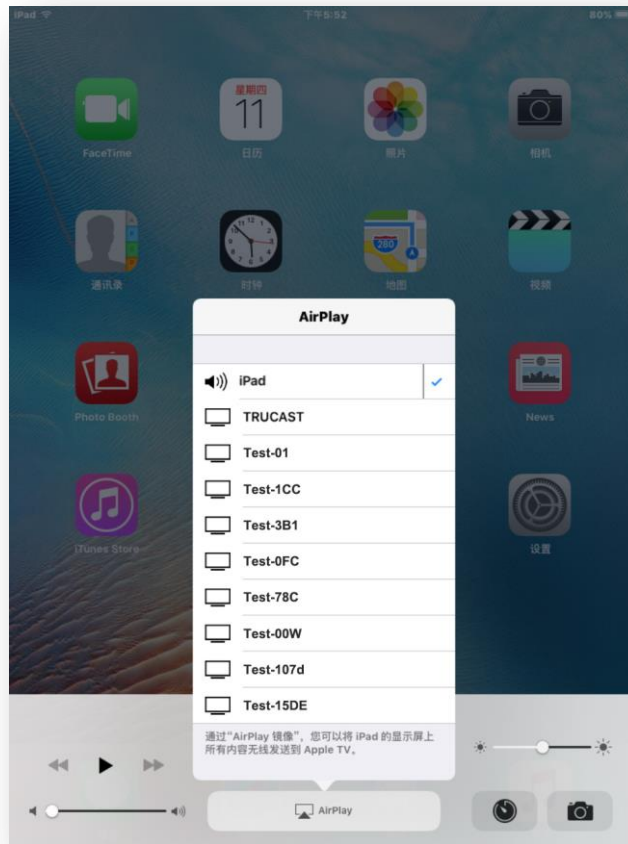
iPad
下午5:52
80%

FaceTime
星期四
11
日历
照片
相机

通讯录
时钟
280
地图
视频

Photo Booth
News

iTunes Store
设置

AirPlay

iPad
TRUCAST
Test-01
Test-1CC
Test-3B1
Test-0FC
Test-78C
Test-00W
Test-107d
Test-15DE

通过"AirPlay 镜像"，您可以将 iPad 的显示屏上所有内容无线发送到 Apple TV。

AirPlay